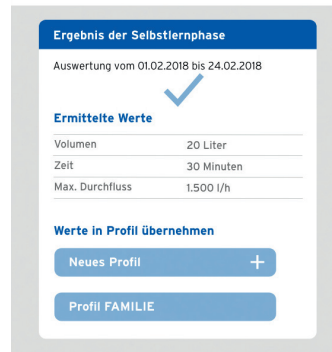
Ergebnis der Selbstlernphase

Auswertung vom 01.02.2018 bis 24.02.2018

Ermittelte Werte

| Volumen | 20 Liter |
|---|---|
| Zeit | 30 Minuten |
| Max. Durchfluss | 1.500 l/h |

Werte in Profil übernehmen

Neues Profil +

Profil FAMILIE